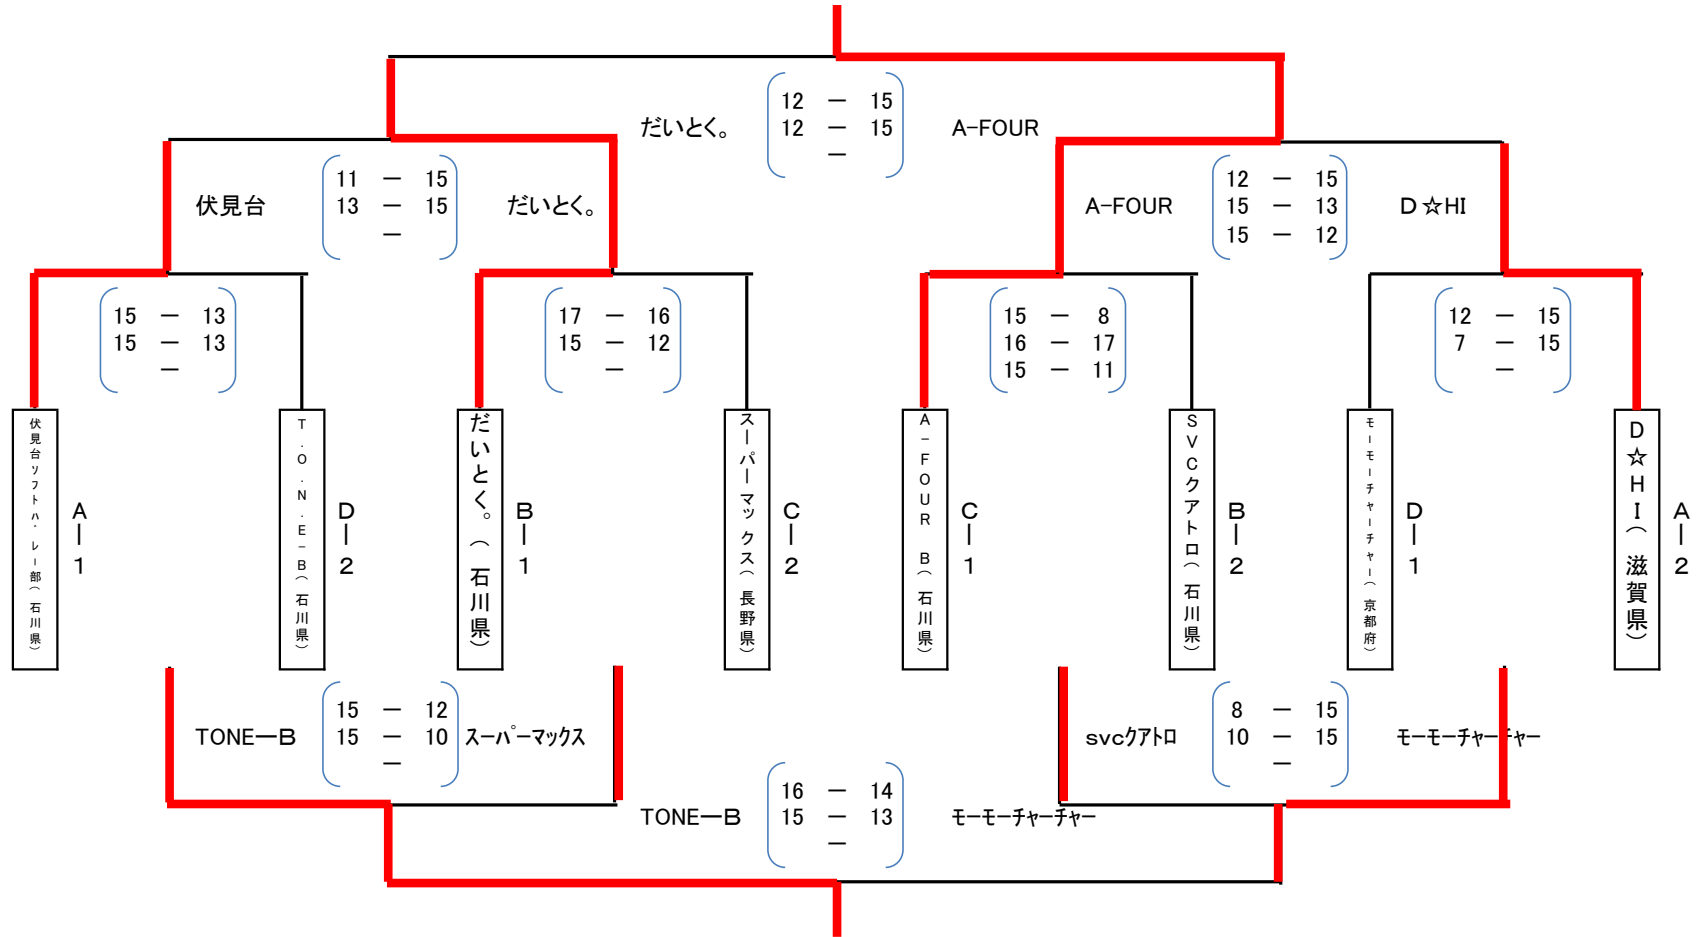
12 — 15
12 — 15
—
だいとく。 A-FOUR

伏見台
11 — 15
13 — 15
—
だいとく。

A-FOUR
12 — 15
15 — 13
15 — 12
D☆HI

15 — 13
15 — 13
—

17 — 16
15 — 12
—

15 — 8
16 — 17
15 — 11

12 — 15
7 — 15
—

伏見台ソフトバレー部（石川県）
A－1
T.O.N.E－B（石川県）
D－2
だいとく。（石川県）
B－1
スーパーマックス（長野県）
C－2
A－FOUR B（石川県）
C－1
SVCクアトロ（石川県）
B－2
モーモーチャーチャー（京都府）
D－1
D☆HI（滋賀県）
A－2

TONE—B
15 — 12
15 — 10
—
スーパーマックス

svcクアトロ
8 — 15
10 — 15
—
モーモーチャーチャー

16 — 14
15 — 13
—
TONE—B モーモーチャーチャー